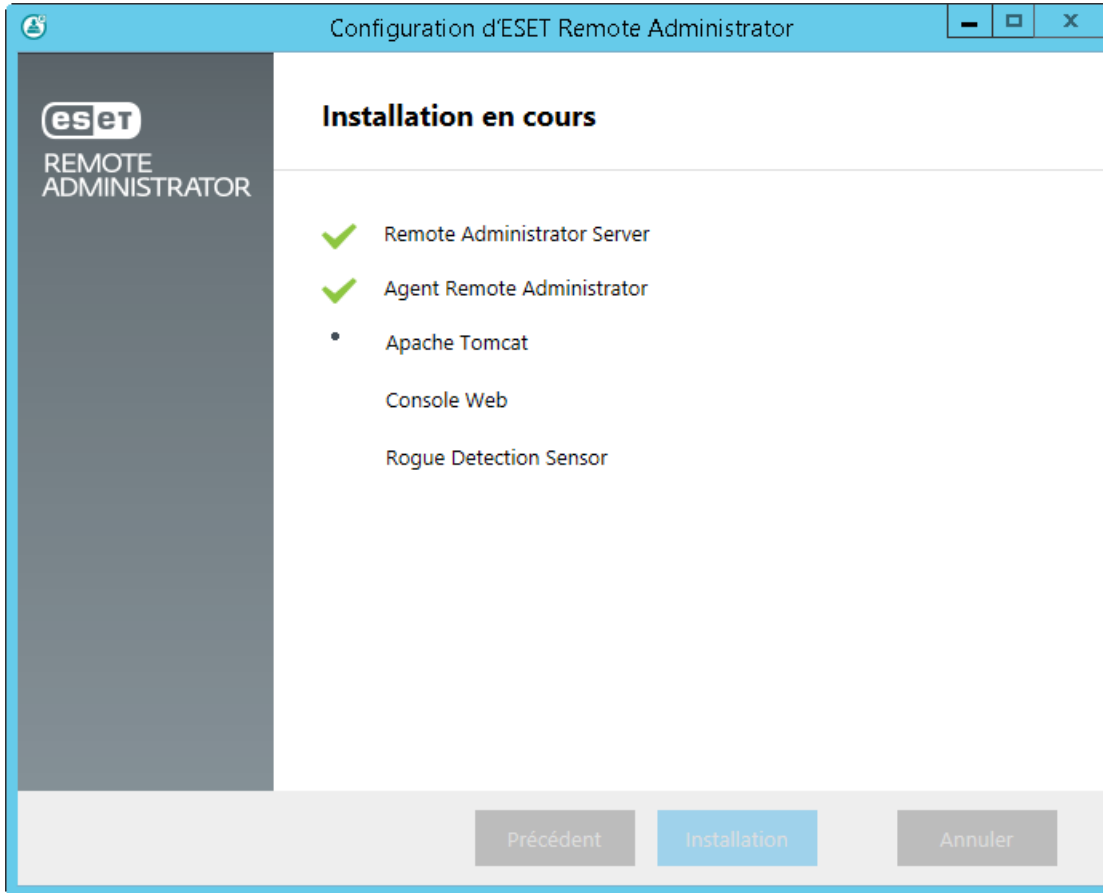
Configuration d'ESET Remote Administrator

ESET
REMOTE ADMINISTRATOR

Installation en cours

Remote Administrator Server

Agent Remote Administrator

Apache Tomcat

Console Web

Rogue Detection Sensor

Précédent
Installation
Annuler